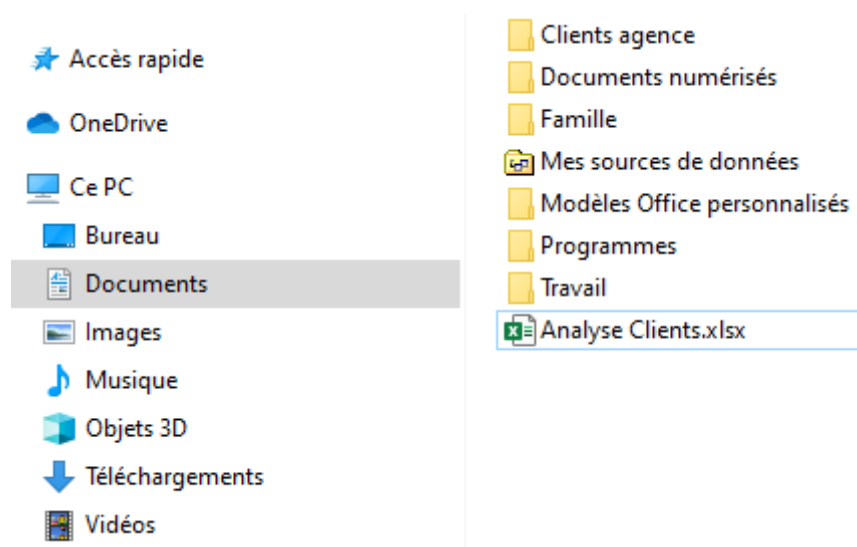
Accès rapide

OneDrive

Ce PC

Bureau

Documents

Images

Musique

Objets 3D

Téléchargements

Vidéos

Clients agence

Documents numérisés

Famille

Mes sources de données

Modèles Office personnalisés

Programmes

Travail

Analyse Clients.xlsx